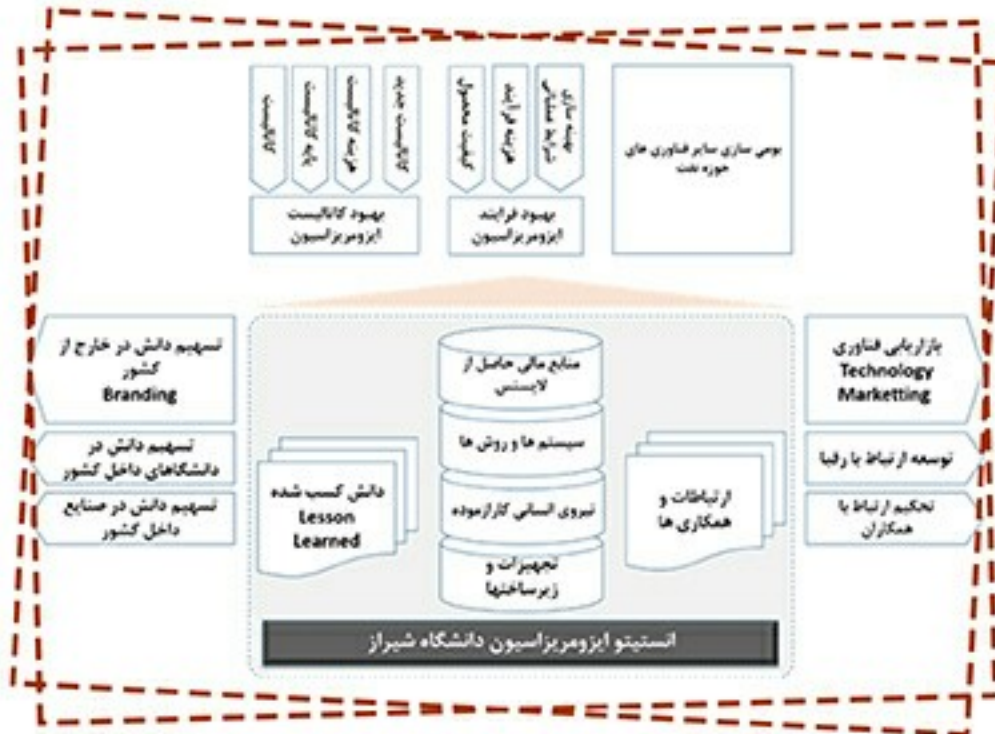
بومی سازی سایر فناوری های حوزه نفت

بهینه سازی شرایط عملیاتی

هزینه فرایند

کیفیت محصول

بهبود فرایند ایزومریزاسیون

کاتالیست جدید

هزینه کاتالیست

پایه کاتالیست

کاتالیست

بهبود کاتالیست ایزومریزاسیون

بازاریابی فناوری Technology Marketting

توسعه ارتباط با رقبا

تحکیم ارتباط با همکاران

ارتباطات و همکاری ها

منابع مالی حاصل از لایسنس

سیستم ها و روش ها

نیروی انسانی کارآزموده

تجهیزات و زیرساختها

دانش کسب شده Lesson Learned

تسهیم دانش در خارج از کشور Branding

تسهیم دانش در دانشگاهای داخل کشور

تسهیم دانش در صنایع داخل کشور

انستیتو ایزومریزاسیون دانشگاه شیراز